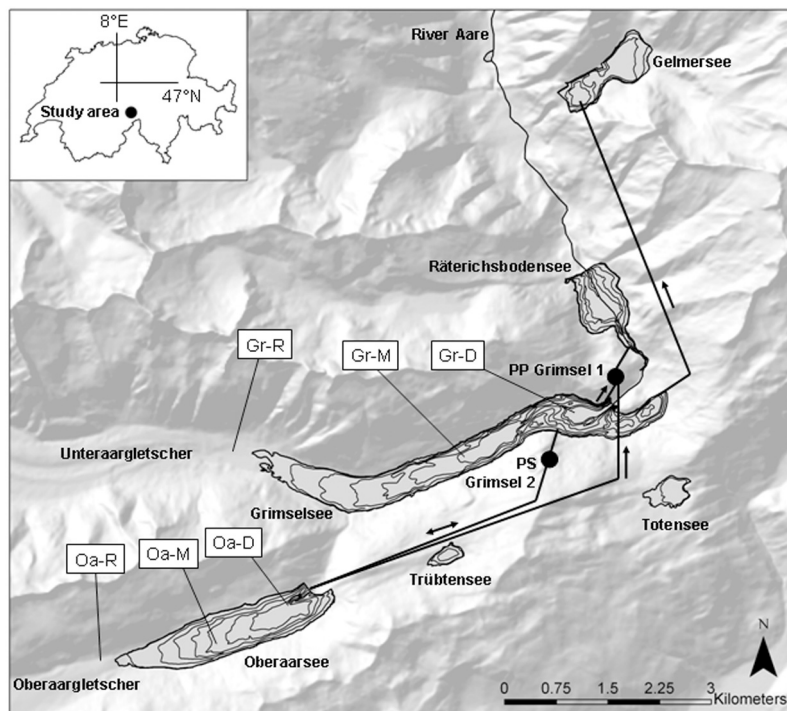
8°E
47°N
Study area
River Aare
Gelmersee
Räterichsbodensee
Gr-R
Gr-M
Gr-D
PP Grimsel 1
Unteraargletscher
PS
Grimsel 2
Grimselsee
Totensee
Oa-R
Oa-M
Oa-D
Trübtensee
Oberaarsee
Oberaargletscher
N
0 0.75 1.5 2.25 3
Kilometers